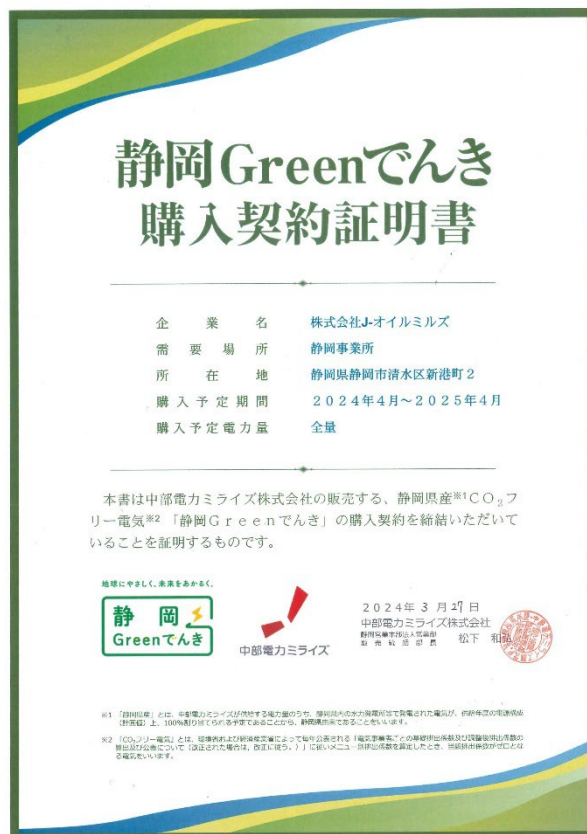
静岡Greenでんき
購入契約証明書

| | |
|---|---|
| 企業名 | 株式会社J-オイルミルズ |
| 需要場所 | 静岡事業所 |
| 所在地 | 静岡県静岡市清水区新港町２ |
| 購入予定期間 | ２０２４年４月～２０２５年４月 |
| 購入予定電力量 | 全量 |

本書は中部電力ミライズ株式会社の販売する、静岡県産※1 $CO_2$フリー電気※2「静岡Ｇｒｅｅｎでんき」の購入契約を締結いただいていることを証明するものです。

地球にやさしく、未来をあかるく。
静岡
Greenでんき

中部電力ミライズ

２０２４年３月２７日
中部電力ミライズ株式会社
静岡営業本部法人営業部
販売統括部長　松下　和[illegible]

※1 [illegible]
※2 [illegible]